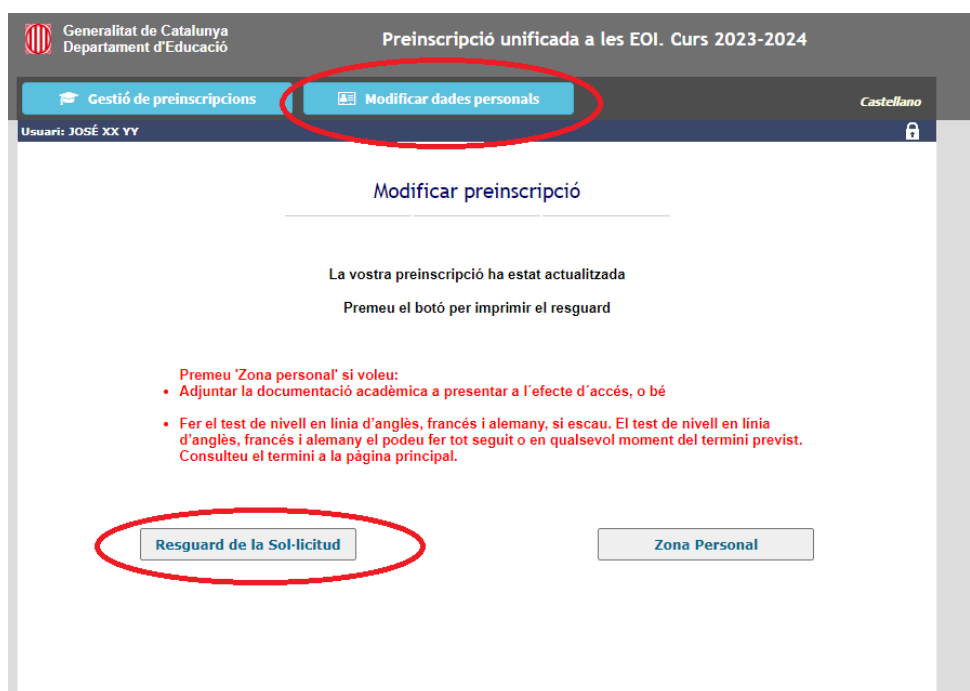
Generalitat de Catalunya
Departament d'Educació

Preinscripció unificada a les EOI. Curs 2023-2024

Gestió de preinscripcions

Modificar dades personals

Castellano

Usuari: JOSÉ XX YY

Modificar preinscripció

La vostra preinscripció ha estat actualitzada

Premeu el botó per imprimir el resguard

Premeu 'Zona personal' si voleu:
• Adjuntar la documentació acadèmica a presentar a l´efecte d´accés, o bé

• Fer el test de nivell en línia d'anglès, francés i alemany, si escau. El test de nivell en línia d'anglès, francés i alemany el podeu fer tot seguit o en qualsevol moment del termini previst. Consulteu el termini a la pàgina principal.

Resguard de la Sol·licitud

Zona Personal